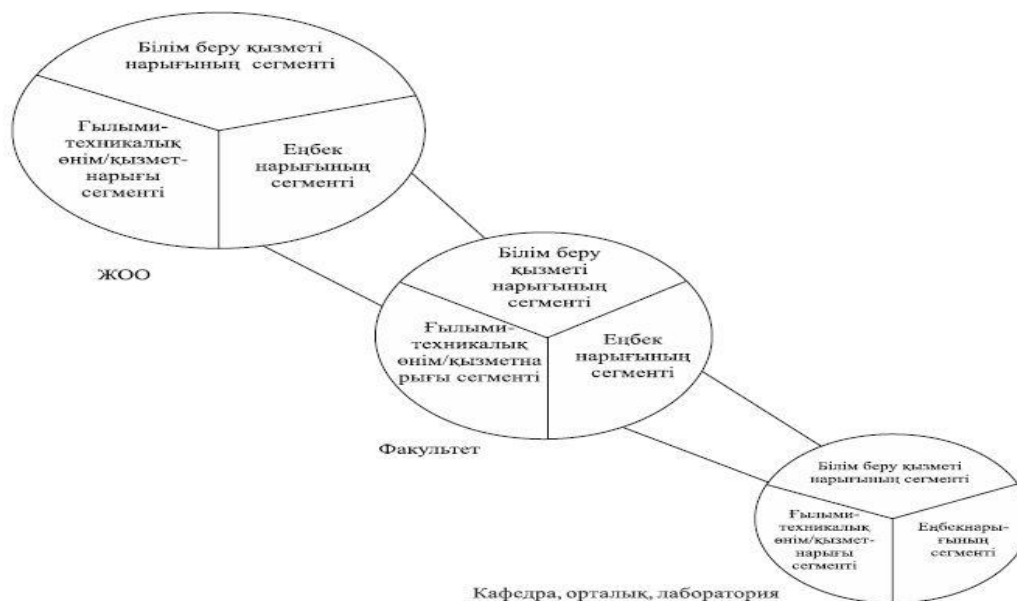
Білім беру қызметі нарығының сегменті

Ғылыми-техникалық өнім/қызмет-нарығы сегменті

Еңбек нарығының сегменті

ЖОО

Білім беру қызметі нарығының сегменті

Ғылыми-техникалық өнім/қызметнарығы сегменті

Еңбек нарығының сегменті

Факультет

Білім беру қызметі нарығының сегменті

Ғылыми-техникалық өнім/қызмет-нарығы сегменті

Еңбекнарығының сегменті

Кафедра, орталық, лаборатория